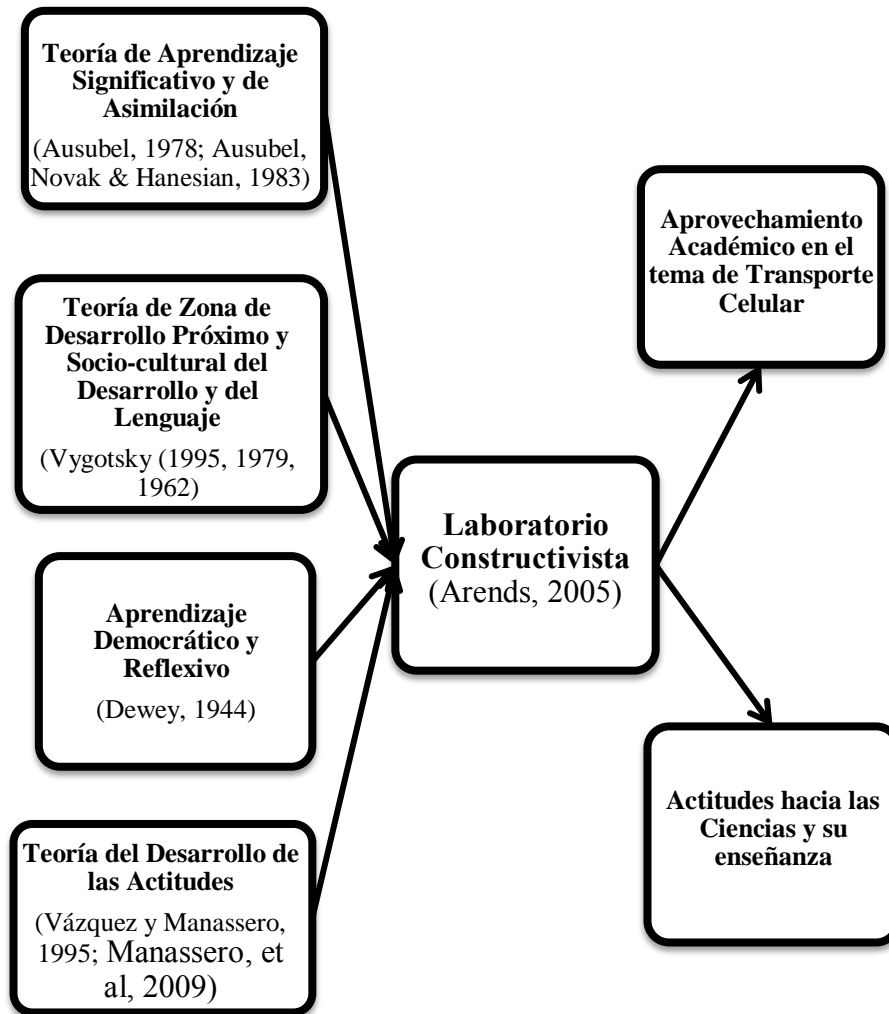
Teoría de Aprendizaje Significativo y de Asimilación

(Ausubel, 1978; Ausubel, Novak & Hanesian, 1983)

Teoría de Zona de Desarrollo Próximo y Socio-cultural del Desarrollo y del Lenguaje

(Vygotsky (1995, 1979, 1962)

Aprendizaje Democrático y Reflexivo

(Dewey, 1944)

Teoría del Desarrollo de las Actitudes

(Vázquez y Manassero, 1995; Manassero, et al, 2009)

Laboratorio Constructivista
(Arends, 2005)

Aprovechamiento Académico en el tema de Transporte Celular

Actitudes hacia las Ciencias y su enseñanza